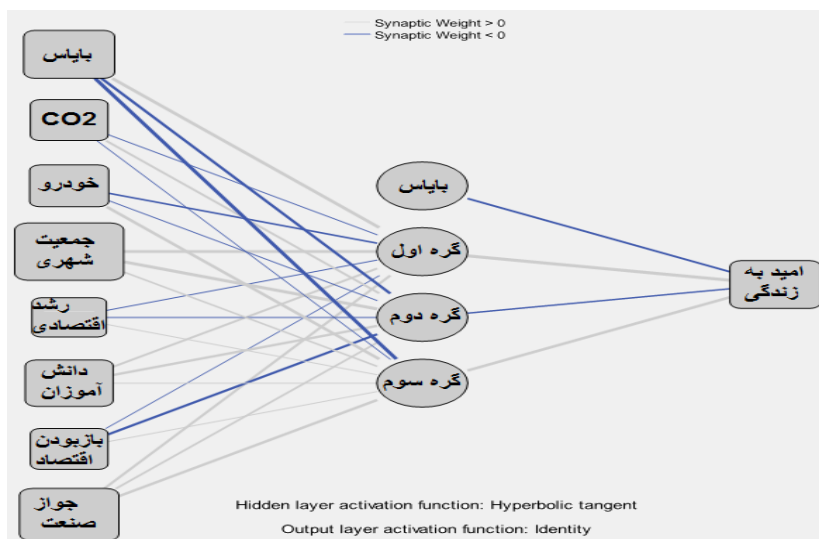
Synaptic Weight > 0
Synaptic Weight < 0

بایاس
CO2
خودرو
جمعیت شهری
رشد اقتصادی
دانش آموزان
بازبودن اقتصاد
جواز صنعت

بایاس
گره اول
گره دوم
گره سوم

امید به زندگی

Hidden layer activation function: Hyperbolic tangent
Output layer activation function: Identity